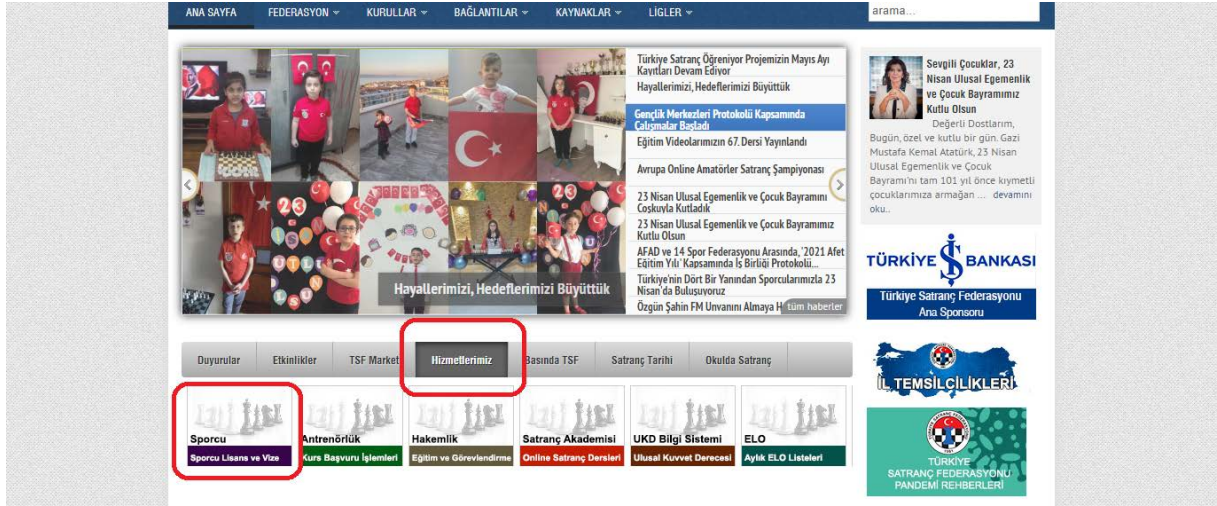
ANA SAYFA FEDERASYON KURULLAR BAĞLANTILAR KAYNAKLAR LİGLER

arama...

Türkiye Satranç Öğreniyor Projemizin Mayıs Ayı Kayıtları Devam Ediyor

Hayallerimizi, Hedeflerimizi Büyüttük

Gençlik Merkezleri Protokolü Kapsamında Çalışmalar Başladı

Eğitim Videolarımızın 67. Dersi Yayınlandı

Avrupa Online Amatörler Satranç Şampiyonası

23 Nisan Ulusal Egemenlik ve Çocuk Bayramını Coşkuyla Kutladık

23 Nisan Ulusal Egemenlik ve Çocuk Bayramımız Kutlu Olsun

AFAD ve 14 Spor Federasyonu Arasında, '2021 Afet Eğitim Yılı' Kapsamında İş Birliği Protokolü...

Türkiye'nin Dört Bir Yanından Sporcularımızla 23 Nisan'da Buluşuyoruz

Özgün Şahin FM Unvanını Almaya H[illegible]

tüm haberler

Hayallerimizi, Hedeflerimizi Büyüttük

Sevgili Çocuklar, 23 Nisan Ulusal Egemenlik ve Çocuk Bayramımız Kutlu Olsun

Değerli Dostlarım, Bugün, özel ve kutlu bir gün. Gazi Mustafa Kemal Atatürk, 23 Nisan Ulusal Egemenlik ve Çocuk Bayramı'nı tam 101 yıl önce kıymetli çocuklarımıza armağan ... devamını oku..

TÜRKİYE İŞ BANKASI
Türkiye Satranç Federasyonu Ana Sponsoru

İL TEMSİLCİLİKLERİ

TÜRKİYE SATRANÇ FEDERASYONU PANDEMİ REHBERLERİ

Duyurular | Etkinlikler | TSF Market | Hizmetlerimiz | Basında TSF | Satranç Tarihi | Okulda Satranç

Sporcu
Sporcu Lisans ve Vize

Antrenörlük
Kurs Başvuru İşlemleri

Hakemlik
Eğitim ve Görevlendirme

Satranç Akademisi
Online Satranç Dersleri

UKD Bilgi Sistemi
Ulusal Kuvvet Derecesi

ELO
Aylık ELO Listeleri